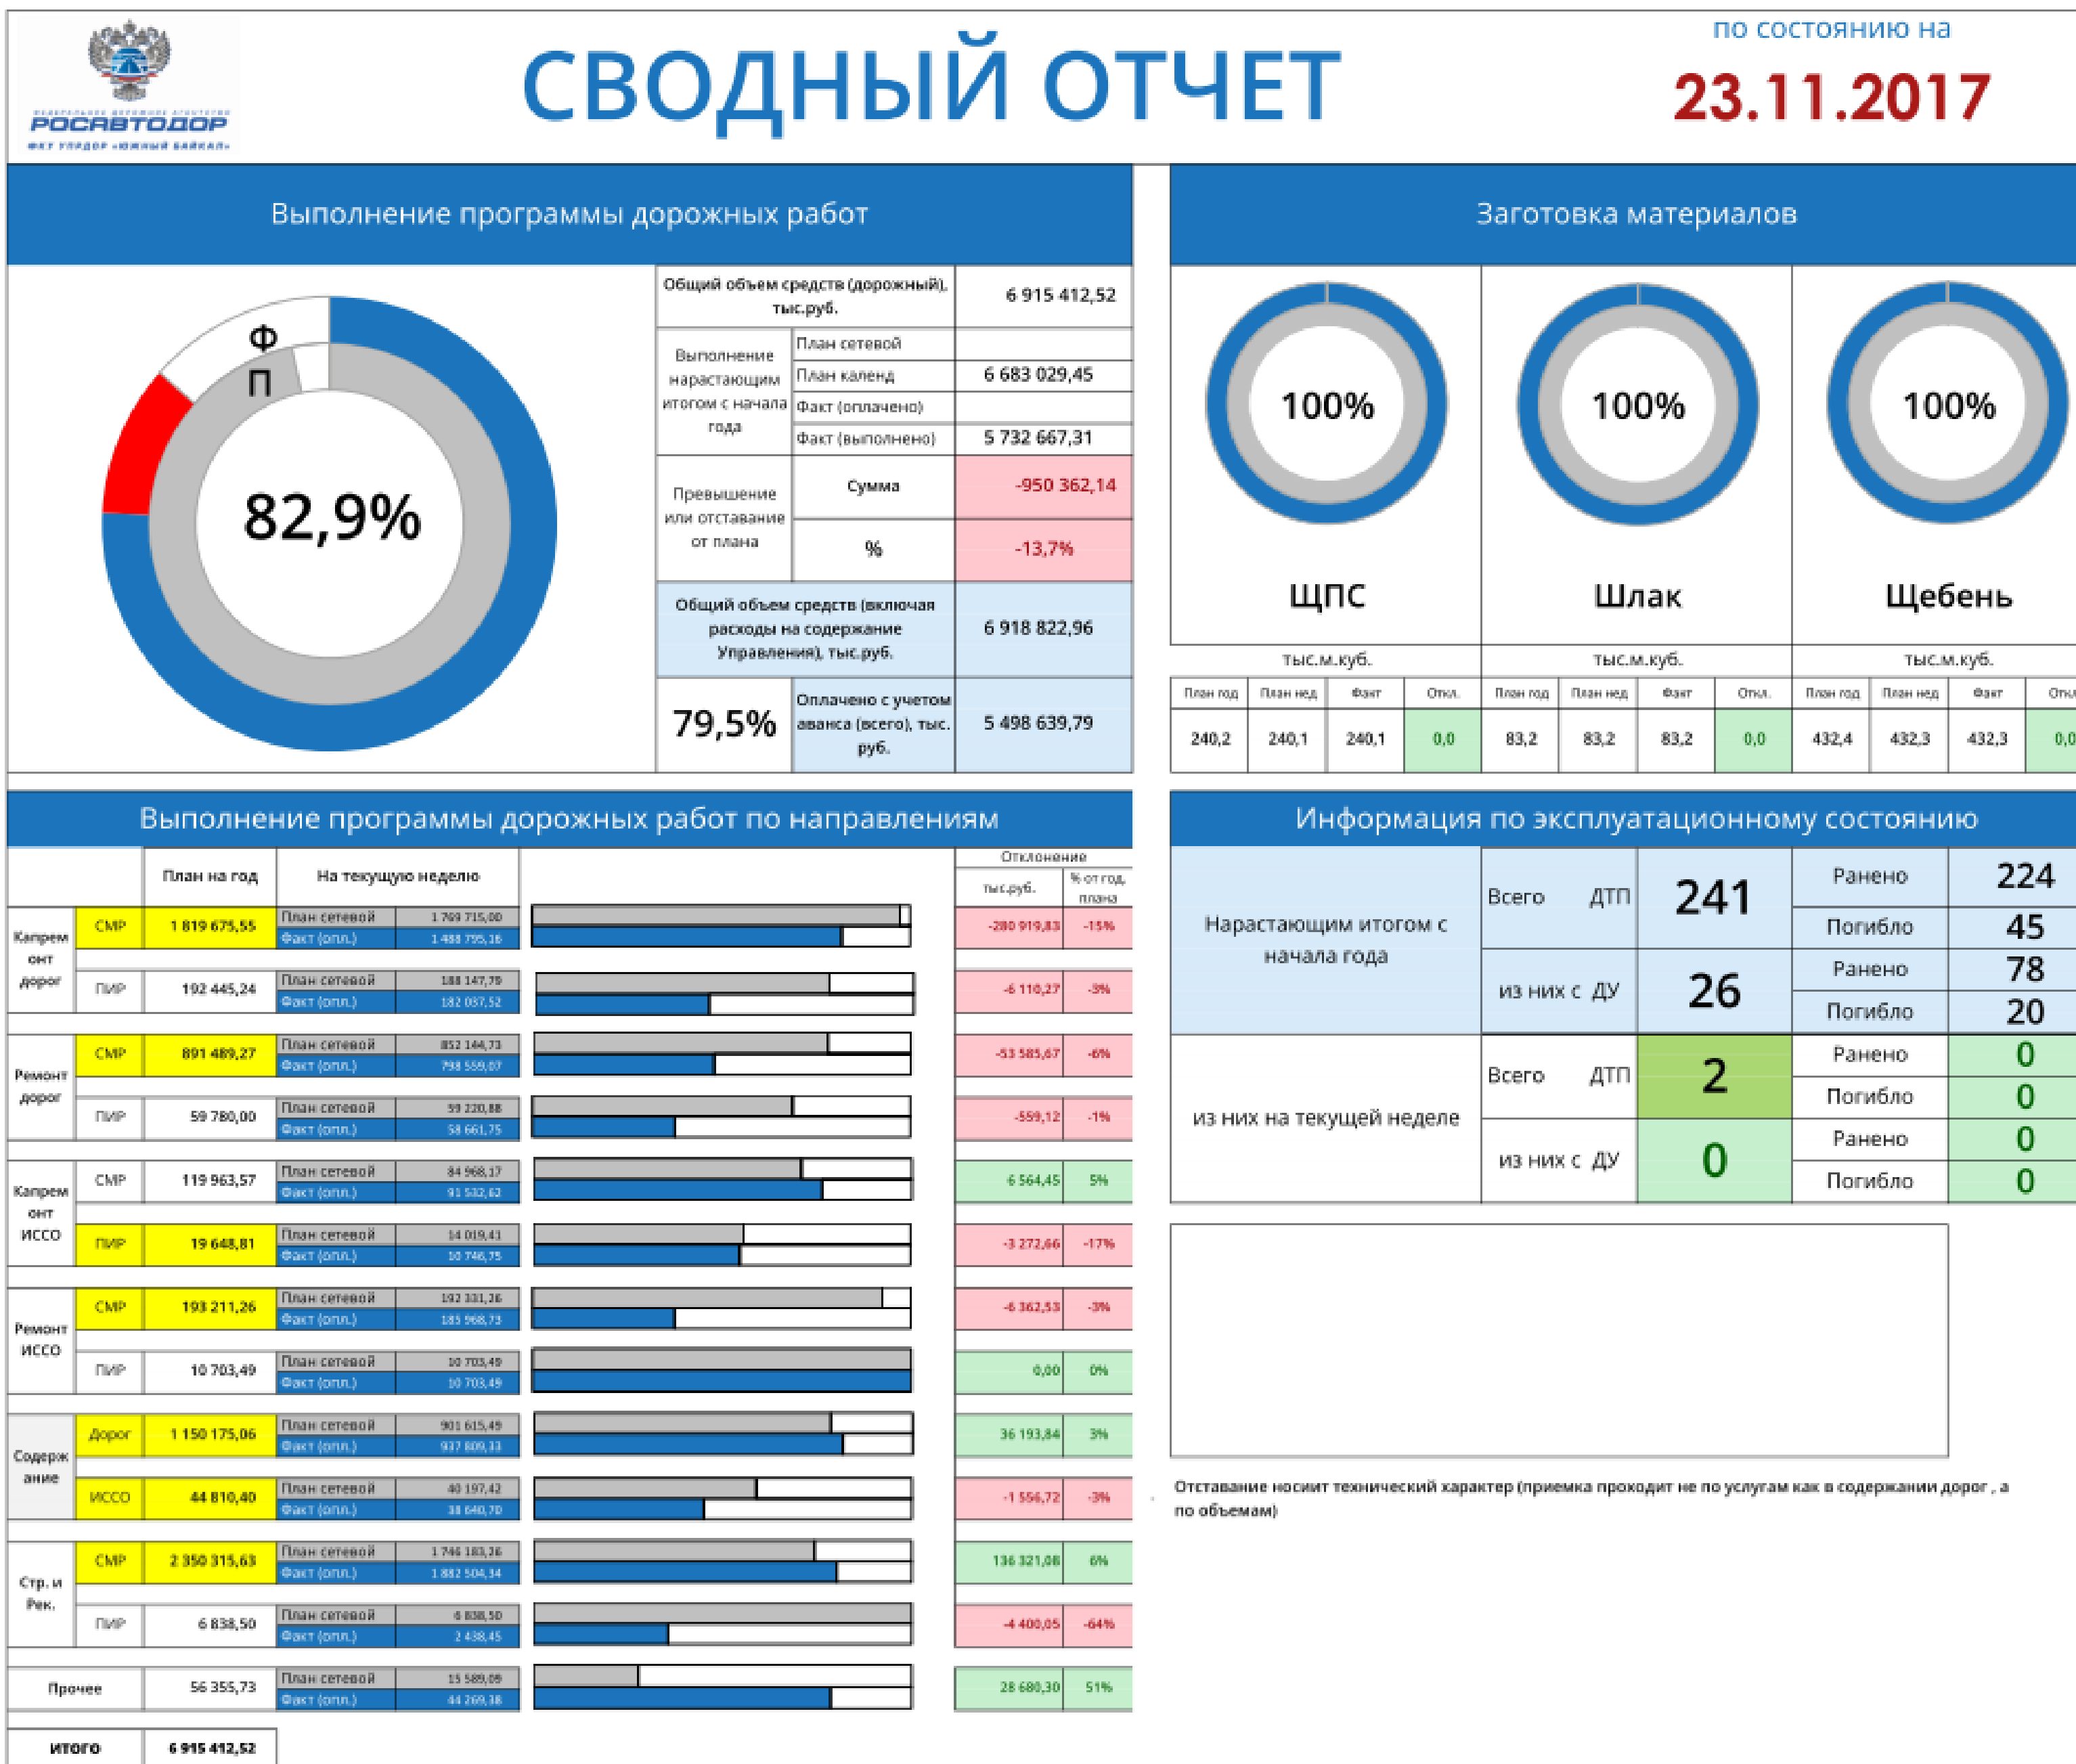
ФЕДЕРАЛЬНОЕ ДОРОЖНОЕ АГЕНТСТВО
РОСАВТОДОР
ФКУ УПРДОР «ЮЖНЫЙ БАЙКАЛ»

СВОДНЫЙ ОТЧЕТ

по состоянию на
23.11.2017

Выполнение программы дорожных работ

Ф
П
82,9%

| Общий объем средств (дорожный), тыс.руб. | | 6 915 412,52 |
|---|---|---|
| Выполнение нарастающим итогом с начала года | План сетевой | |
| | План календ | 6 683 029,45 |
| | Факт (оплачено) | |
| | Факт (выполнено) | 5 732 667,31 |
| Превышение или отставание от плана | Сумма | -950 362,14 |
| | % | -13,7% |
| Общий объем средств (включая расходы на содержание Управления), тыс.руб. | | 6 918 822,96 |
| 79,5% | Оплачено с учетом аванса (всего), тыс. руб. | 5 498 639,79 |

Заготовка материалов

100%
ЩПС
тыс.м.куб.

100%
Шлак
тыс.м.куб.

100%
Щебень
тыс.м.куб.

| План год | План нед | Факт | Откл. | План год | План нед | Факт | Откл. | План год | План нед | Факт | Откл. |
|---|---|---|---|---|---|---|---|---|---|---|---|
| 240,2 | 240,1 | 240,1 | 0,0 | 83,2 | 83,2 | 83,2 | 0,0 | 432,4 | 432,3 | 432,3 | 0,0 |

Выполнение программы дорожных работ по направлениям

| | | План на год | На текущую неделю | | Отклонение тыс.руб. | % от год. плана |
|---|---|---|---|---|---|---|
| Капремонт дорог | СМР | 1 819 675,55 | План сетевой | 1 769 715,00 | -280 919,83 | -15% |
| | | | Факт (опл.) | 1 488 795,16 | | |
| | ПИР | 192 445,24 | План сетевой | 188 147,79 | -6 110,27 | -3% |
| | | | Факт (опл.) | 182 037,52 | | |
| Ремонт дорог | СМР | 891 489,27 | План сетевой | 852 144,73 | -53 585,67 | -6% |
| | | | Факт (опл.) | 798 559,07 | | |
| | ПИР | 59 780,00 | План сетевой | 59 220,88 | -559,12 | -1% |
| | | | Факт (опл.) | 58 661,75 | | |
| Капремонт ИССО | СМР | 119 963,57 | План сетевой | 84 968,17 | 6 564,45 | 5% |
| | | | Факт (опл.) | 91 532,62 | | |
| | ПИР | 19 648,81 | План сетевой | 14 019,41 | -3 272,66 | -17% |
| | | | Факт (опл.) | 10 746,75 | | |
| Ремонт ИССО | СМР | 193 211,26 | План сетевой | 192 331,26 | -6 362,53 | -3% |
| | | | Факт (опл.) | 185 968,73 | | |
| | ПИР | 10 703,49 | План сетевой | 10 703,49 | 0,00 | 0% |
| | | | Факт (опл.) | 10 703,49 | | |
| Содержание | Дорог | 1 150 175,06 | План сетевой | 901 615,49 | 36 193,84 | 3% |
| | | | Факт (опл.) | 937 809,33 | | |
| | ИССО | 44 810,40 | План сетевой | 40 197,42 | -1 556,72 | -3% |
| | | | Факт (опл.) | 38 640,70 | | |
| Стр. и Рек. | СМР | 2 350 315,63 | План сетевой | 1 746 183,26 | 136 321,08 | 6% |
| | | | Факт (опл.) | 1 882 504,34 | | |
| | ПИР | 6 838,50 | План сетевой | 6 838,50 | -4 400,05 | -64% |
| | | | Факт (опл.) | 2 438,45 | | |
| Прочее | | 56 355,73 | План сетевой | 15 589,09 | 28 680,30 | 51% |
| | | | Факт (опл.) | 44 269,38 | | |
| ИТОГО | | 6 915 412,52 | | | | |

Информация по эксплуатационному состоянию

| Нарастающим итогом с начала года | Всего ДТП | 241 | Ранено | 224 |
|---|---|---|---|---|
| | | | Погибло | 45 |
| | из них с ДУ | 26 | Ранено | 78 |
| | | | Погибло | 20 |
| из них на текущей неделе | Всего ДТП | 2 | Ранено | 0 |
| | | | Погибло | 0 |
| | из них с ДУ | 0 | Ранено | 0 |
| | | | Погибло | 0 |

Отставание носит технический характер (приемка проходит не по услугам как в содержании дорог , а по объемам)